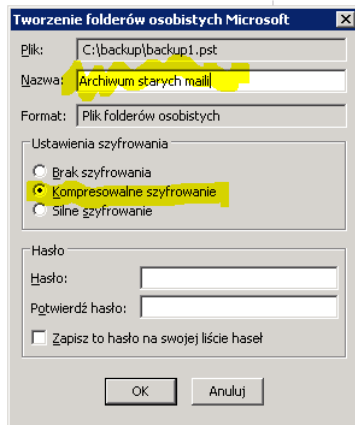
Tworzenie folderów osobistych Microsoft

Plik: C:\backup\backup1.pst

Nazwa: Archiwum starych maili

Format: Plik folderów osobistych

Ustawienia szyfrowania

Brak szyfrowania

Kompresowalne szyfrowanie

Silne szyfrowanie

Hasło

Hasło:

Potwierdź hasło:

Zapisz to hasło na swojej liście haseł

OK

Anuluj